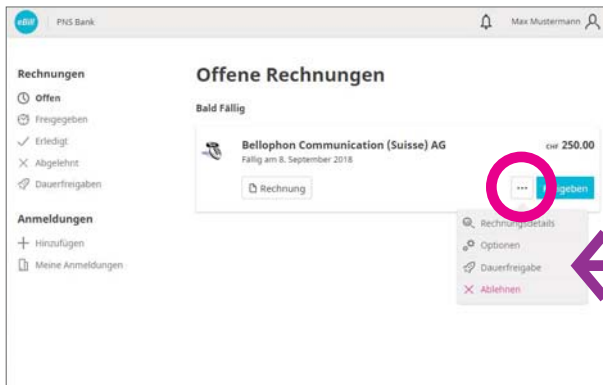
eBill PNS Bank

Max Mustermann

Rechnungen

Offen

Freigegeben

Erledigt

Abgelehnt

Dauerfreigaben

Anmeldungen

Hinzufügen

Meine Anmeldungen

Offene Rechnungen

Bald Fällig

Bellophon Communication (Suisse) AG

Fällig am 8. September 2018

CHF 250.00

Rechnung

···

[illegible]geben

Rechnungsdetails

Optionen

Dauerfreigabe

Ablehnen